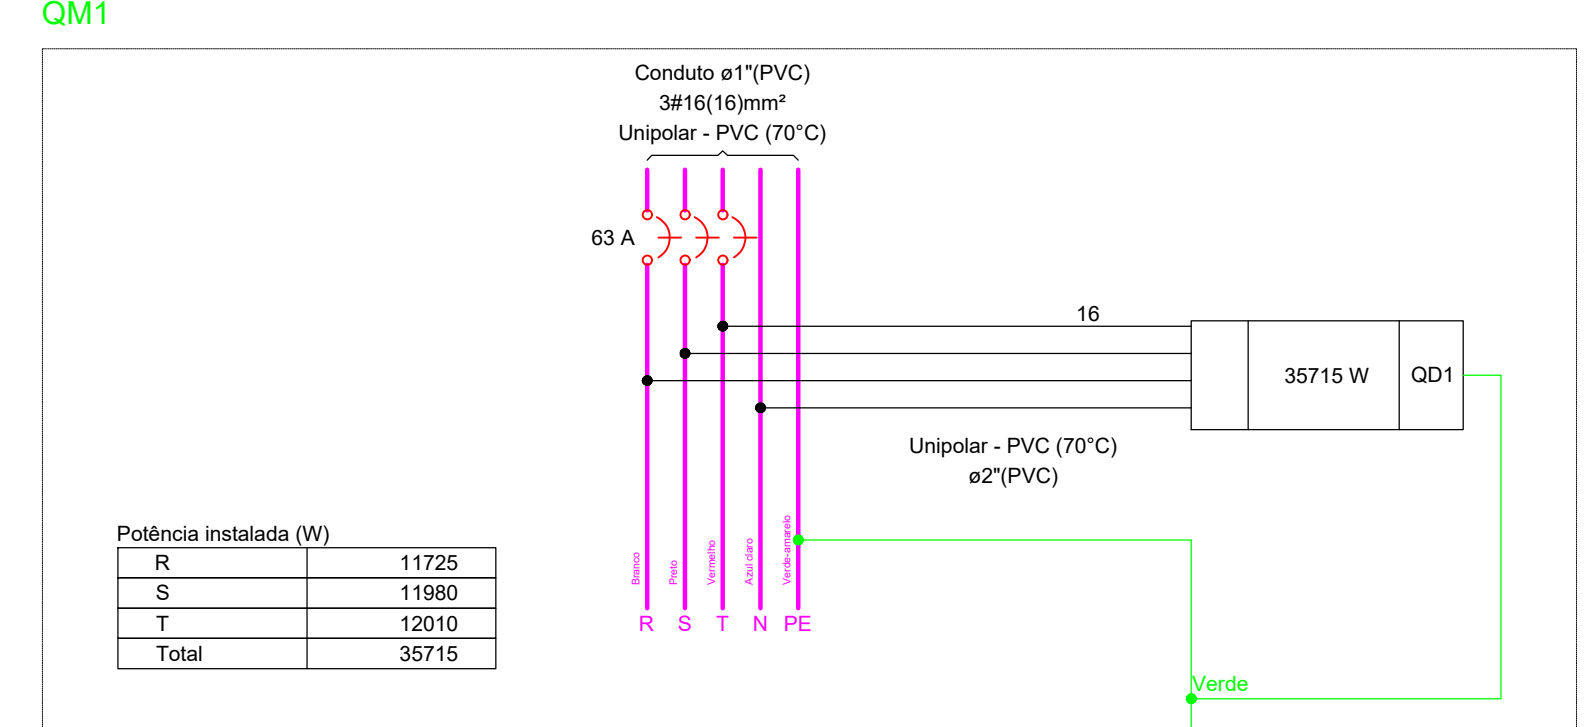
QM1

Conduto ø1"(PVC)
3#16(16)mm²
Unipolar - PVC (70°C)

63 A

16

35715 W

QD1

Unipolar - PVC (70°C)
ø2"(PVC)

Potência instalada (W)

| R | 11725 |
|---|---|
| S | 11980 |
| T | 12010 |
| Total | 35715 |

Branco
Preto
Vermelho
Azul claro
Verde-amarelo

R S T N PE

Verde